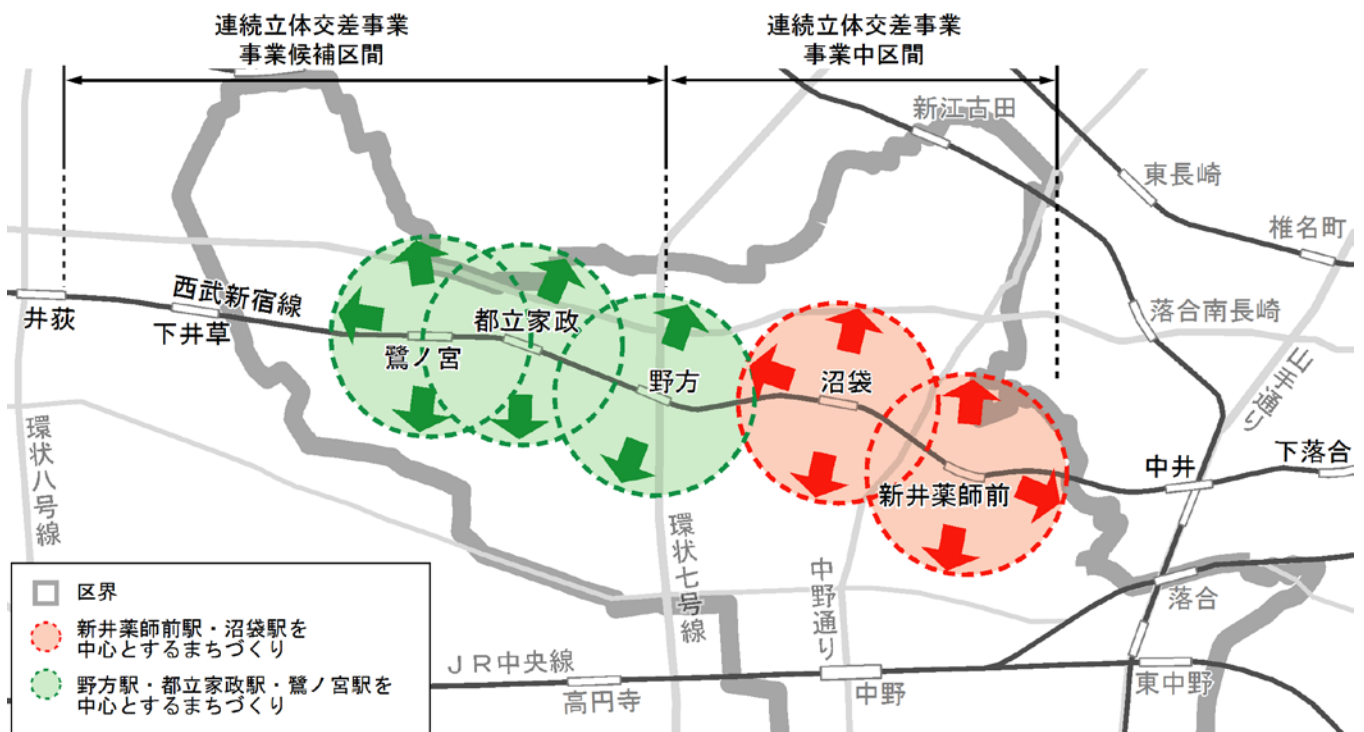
連続立体交差事業
事業候補区間

連続立体交差事業
事業中区間

新江古田
東長崎
椎名町
落合南長崎
山手通り
下落合
中井
西武新宿線
井荻
下井草
鷺ノ宮
都立家政
野方
沼袋
新井薬師前
環状八号線
環状七号線
中野通り
落合
東中野
中野
高円寺
ＪＲ中央線

区界
新井薬師前駅・沼袋駅を中心とするまちづくり
野方駅・都立家政駅・鷺ノ宮駅を中心とするまちづくり